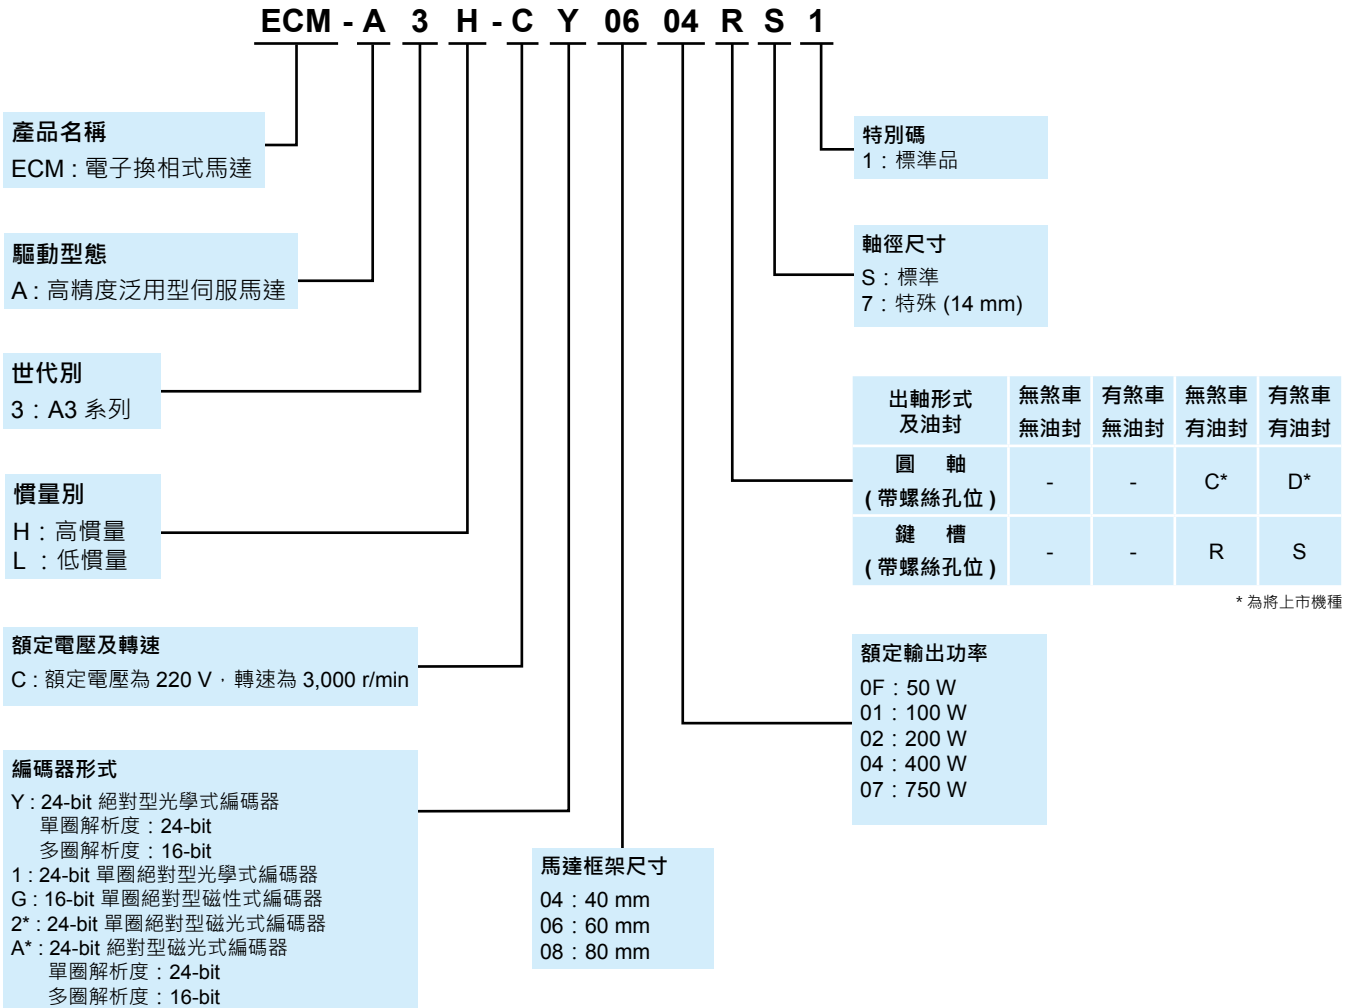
ECM - A 3 H - C Y 06 04 R S 1

產品名稱
ECM：電子換相式馬達

驅動型態
A：高精度泛用型伺服馬達

世代別
3：A3 系列

慣量別
H：高慣量
L ：低慣量

額定電壓及轉速
C：額定電壓為 220 V，轉速為 3,000 r/min

編碼器形式
Y：24-bit 絕對型光學式編碼器
單圈解析度：24-bit
多圈解析度：16-bit
1：24-bit 單圈絕對型光學式編碼器
G：16-bit 單圈絕對型磁性式編碼器
2*：24-bit 單圈絕對型磁光式編碼器
A*：24-bit 絕對型磁光式編碼器
單圈解析度：24-bit
多圈解析度：16-bit

馬達框架尺寸
04：40 mm
06：60 mm
08：80 mm

特別碼
1：標準品

軸徑尺寸
S：標準
7：特殊 (14 mm)

| 出軸形式及油封 | 無煞車無油封 | 有煞車無油封 | 無煞車有油封 | 有煞車有油封 |
|---|---|---|---|---|
| 圓 軸 (帶螺絲孔位) | - | - | C* | D* |
| 鍵 槽 (帶螺絲孔位) | - | - | R | S |

* 為將上市機種

額定輸出功率
0F：50 W
01：100 W
02：200 W
04：400 W
07：750 W